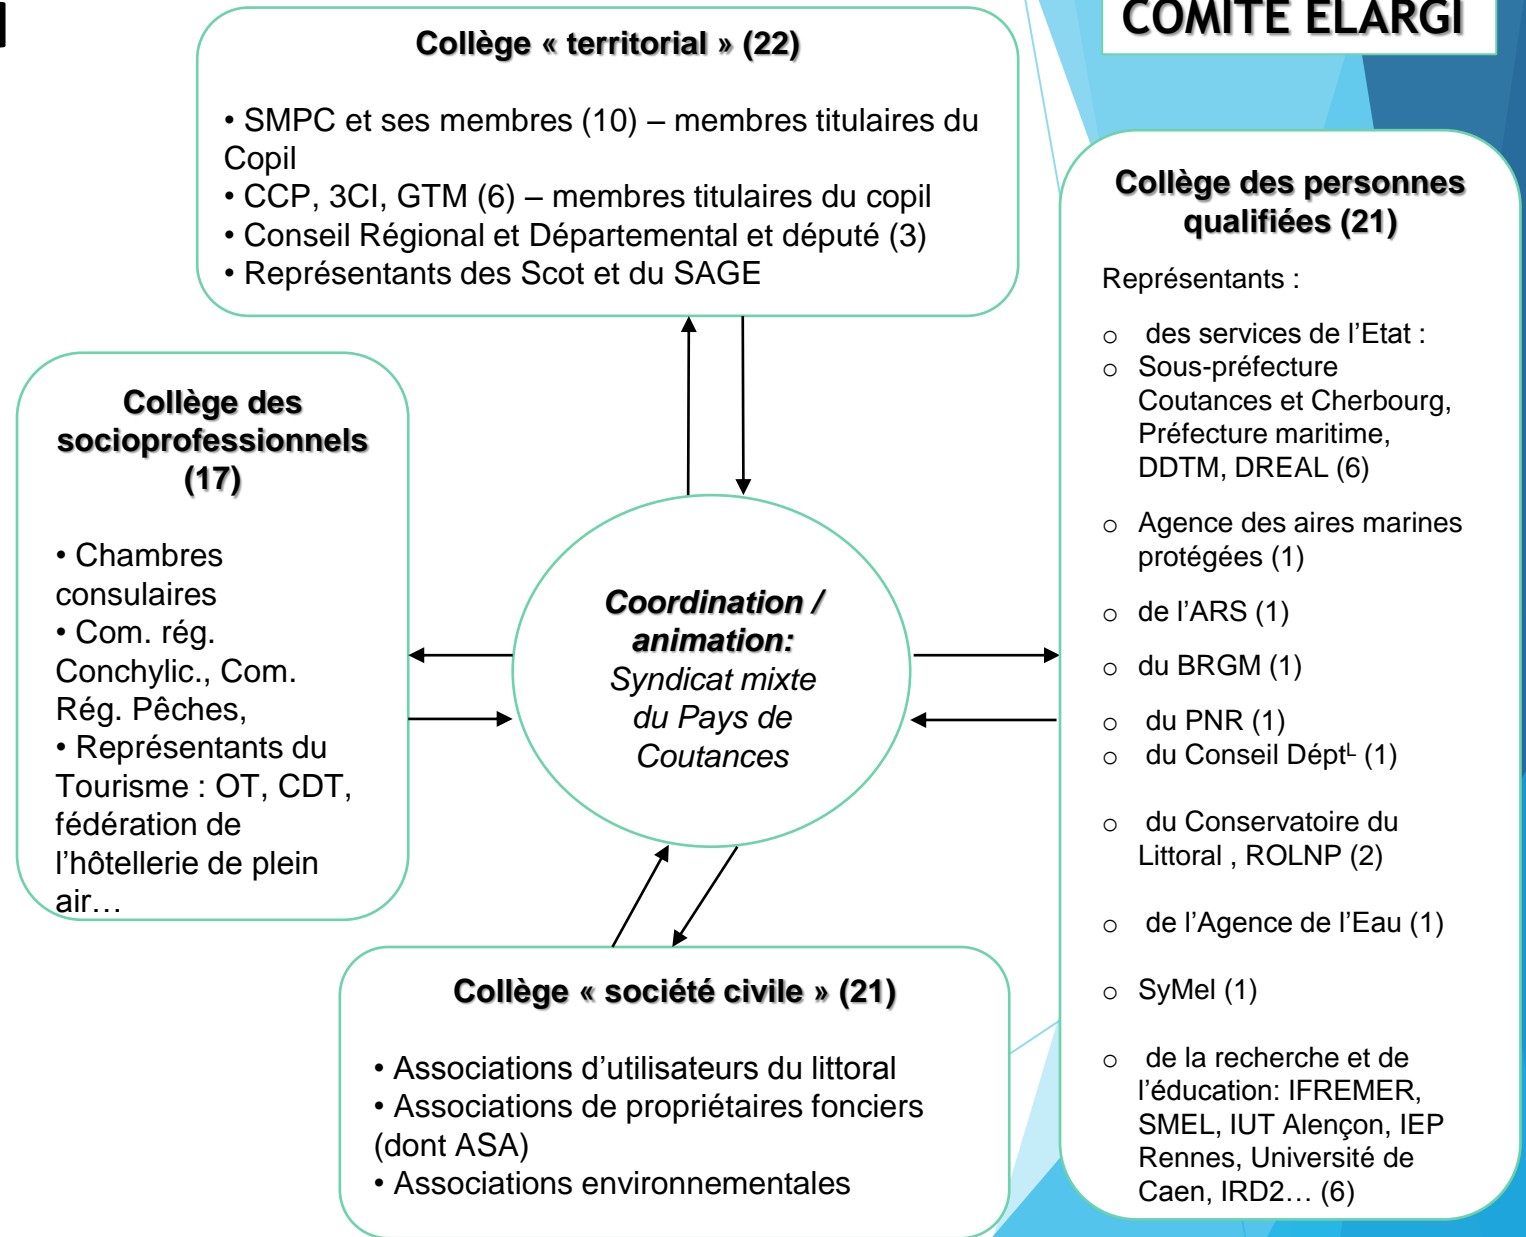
COMITE ELARGI

Collège « territorial » (22)

• SMPC et ses membres (10) – membres titulaires du Copil
• CCP, 3CI, GTM (6) – membres titulaires du copil
• Conseil Régional et Départemental et député (3)
• Représentants des Scot et du SAGE

Collège des socioprofessionnels (17)

• Chambres consulaires
• Com. rég. Conchylic., Com. Rég. Pêches,
• Représentants du Tourisme : OT, CDT, fédération de l'hôtellerie de plein air…

Coordination / animation:
Syndicat mixte du Pays de Coutances

Collège des personnes qualifiées (21)

Représentants :

o des services de l'Etat :
o Sous-préfecture Coutances et Cherbourg, Préfecture maritime, DDTM, DREAL (6)
o Agence des aires marines protégées (1)
o de l'ARS (1)
o du BRGM (1)
o du PNR (1)
o du Conseil Dépt$^L$ (1)
o du Conservatoire du Littoral , ROLNP (2)
o de l'Agence de l'Eau (1)
o SyMel (1)
o de la recherche et de l'éducation: IFREMER, SMEL, IUT Alençon, IEP Rennes, Université de Caen, IRD2… (6)

Collège « société civile » (21)

• Associations d'utilisateurs du littoral
• Associations de propriétaires fonciers (dont ASA)
• Associations environnementales